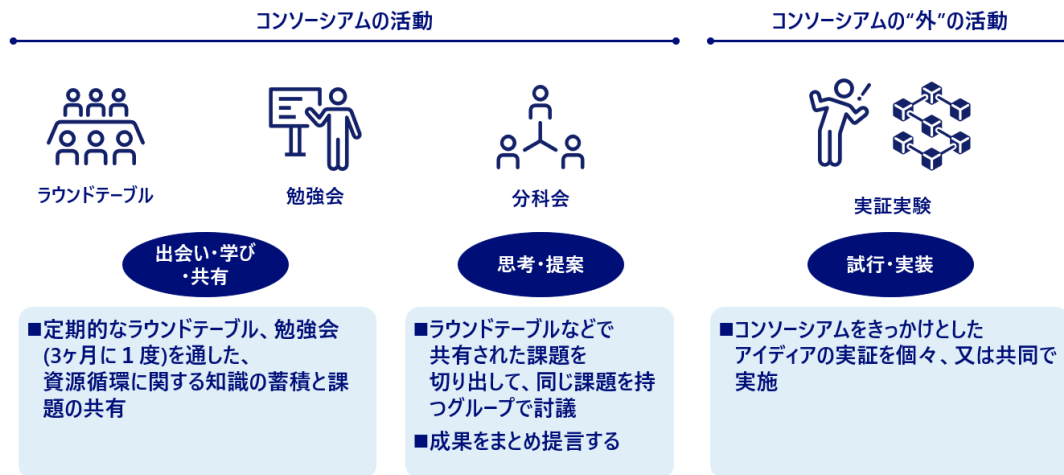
コンソーシアムの活動

コンソーシアムの“外”の活動

ラウンドテーブル

勉強会

分科会

実証実験

出会い・学び・共有

思考・提案

試行・実装

■定期的なラウンドテーブル、勉強会(3ケ月に１度)を通した、資源循環に関する知識の蓄積と課題の共有

■ラウンドテーブルなどで共有された課題を切り出して、同じ課題を持つグループで討議

■成果をまとめ提言する

■コンソーシアムをきっかけとしたアイディアの実証を個々、又は共同で実施